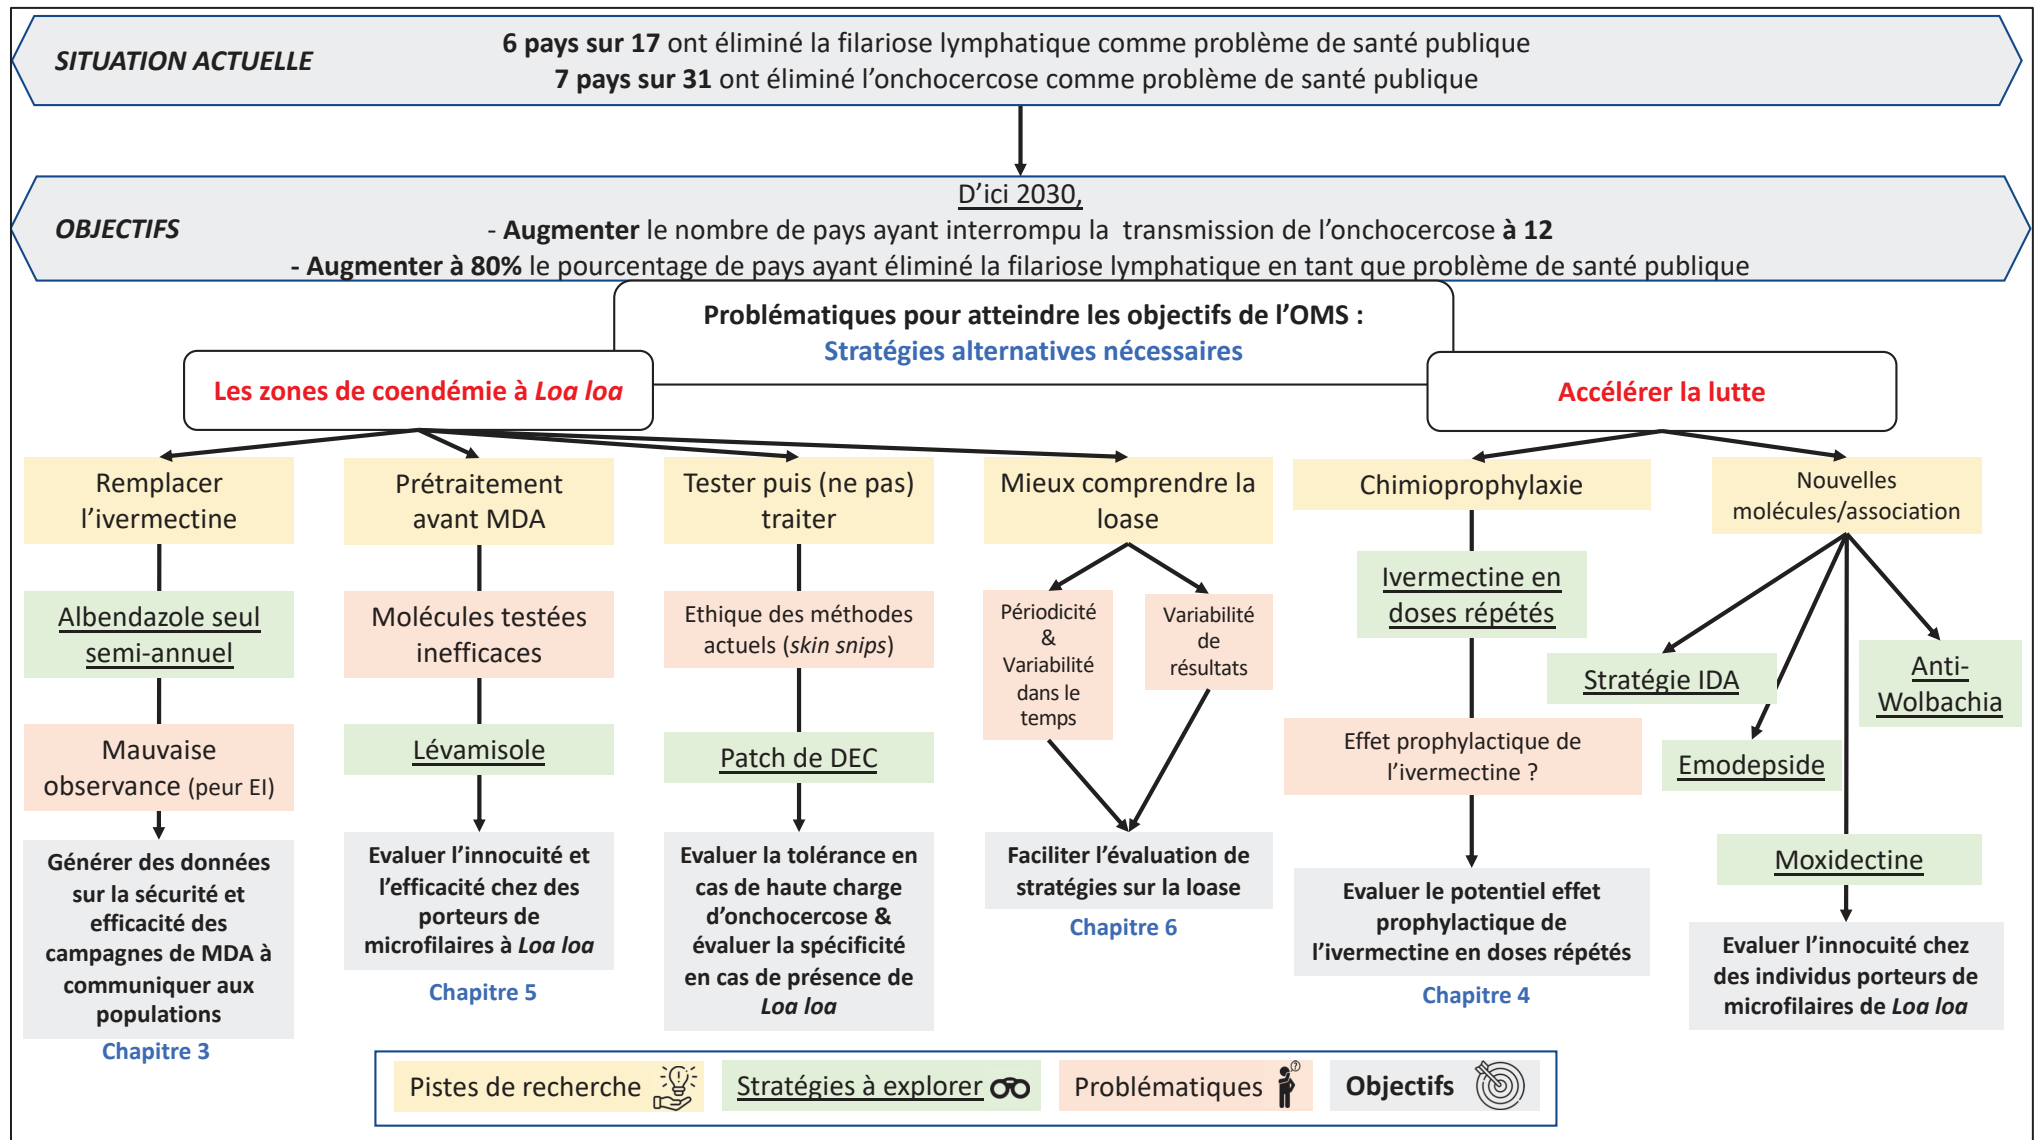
SITUATION ACTUELLE

**6 pays sur 17** ont éliminé la filariose lymphatique comme problème de santé publique
**7 pays sur 31** ont éliminé l'onchocercose comme problème de santé publique

OBJECTIFS

D'ici 2030,
- **Augmenter** le nombre de pays ayant interrompu la transmission de l'onchocercose **à 12**
- **Augmenter à 80%** le pourcentage de pays ayant éliminé la filariose lymphatique en tant que problème de santé publique

**Problématiques pour atteindre les objectifs de l'OMS :**
Stratégies alternatives nécessaires

Les zones de coendémie à *Loa loa*

Accélérer la lutte

Remplacer l'ivermectine

Albendazole seul semi-annuel

Mauvaise observance (peur EI)

Générer des données sur la sécurité et efficacité des campagnes de MDA à communiquer aux populations

Chapitre 3

Prétraitement avant MDA

Molécules testées inefficaces

Lévamisole

Evaluer l'innocuité et l'efficacité chez des porteurs de microfilaires à *Loa loa*

Chapitre 5

Tester puis (ne pas) traiter

Ethique des méthodes actuels (*skin snips*)

Patch de DEC

Evaluer la tolérance en cas de haute charge d'onchocercose & évaluer la spécificité en cas de présence de *Loa loa*

Mieux comprendre la loase

Périodicité & Variabilité dans le temps

Variabilité de résultats

Faciliter l'évaluation de stratégies sur la loase

Chapitre 6

Chimioprophylaxie

Ivermectine en doses répétés

Effet prophylactique de l'ivermectine ?

Evaluer le potentiel effet prophylactique de l'ivermectine en doses répétés

Chapitre 4

Nouvelles molécules/association

Stratégie IDA

Anti-Wolbachia

Emodepside

Moxidectine

Evaluer l'innocuité chez des individus porteurs de microfilaires de *Loa loa*

Pistes de recherche | Stratégies à explorer | Problématiques | Objectifs